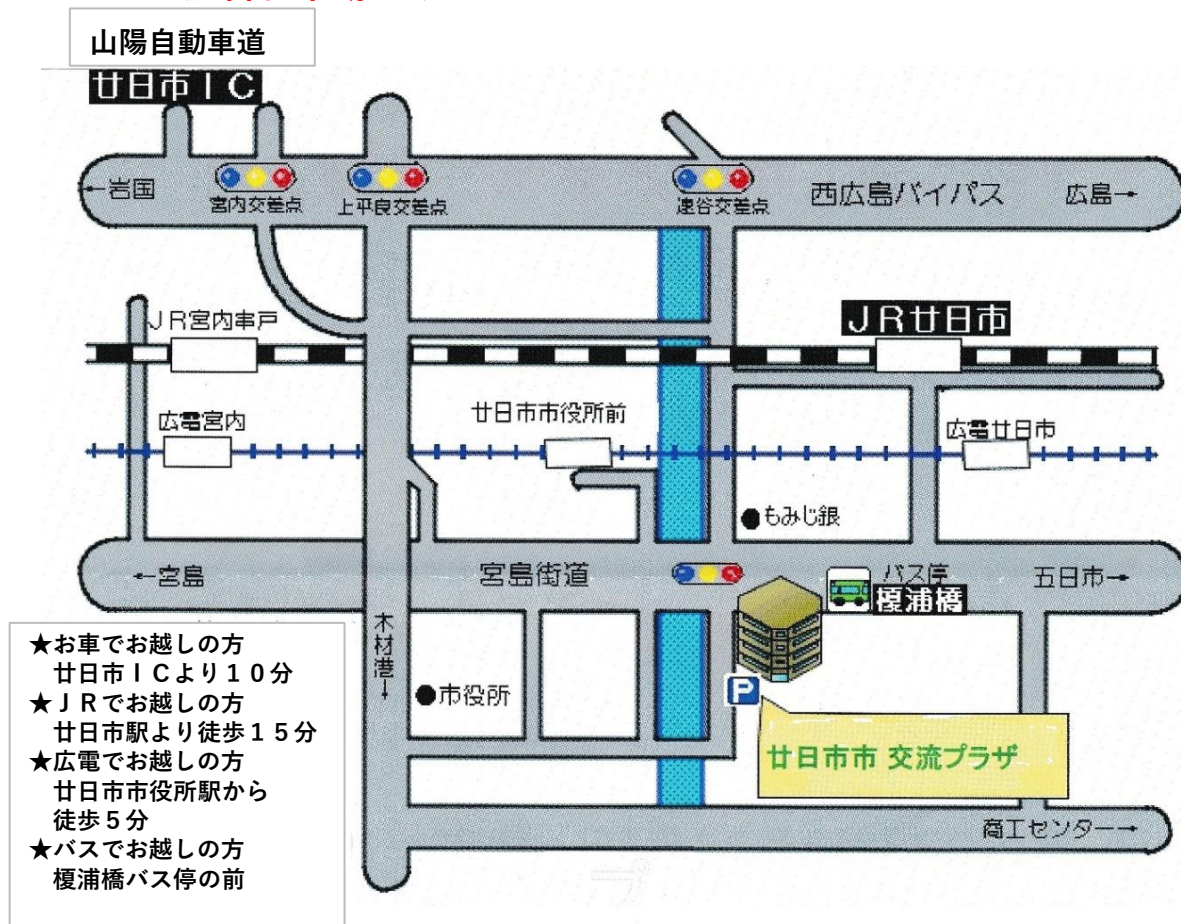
山陽自動車道

廿日市ＩＣ

←岩国

宮内交差点

上平良交差点

速谷交差点

西広島バイパス

広島→

ＪＲ宮内串戸

ＪＲ廿日市

広電宮内

廿日市市役所前

広電廿日市

●もみじ銀

←宮島

宮島街道

バス停

榎浦橋

五日市→

木材港↓

●市役所

P

廿日市市 交流プラザ

商工センター→

★お車でお越しの方
廿日市ＩＣより１０分
★ＪＲでお越しの方
廿日市駅より徒歩１５分
★広電でお越しの方
廿日市市役所駅から
徒歩５分
★バスでお越しの方
榎浦橋バス停の前